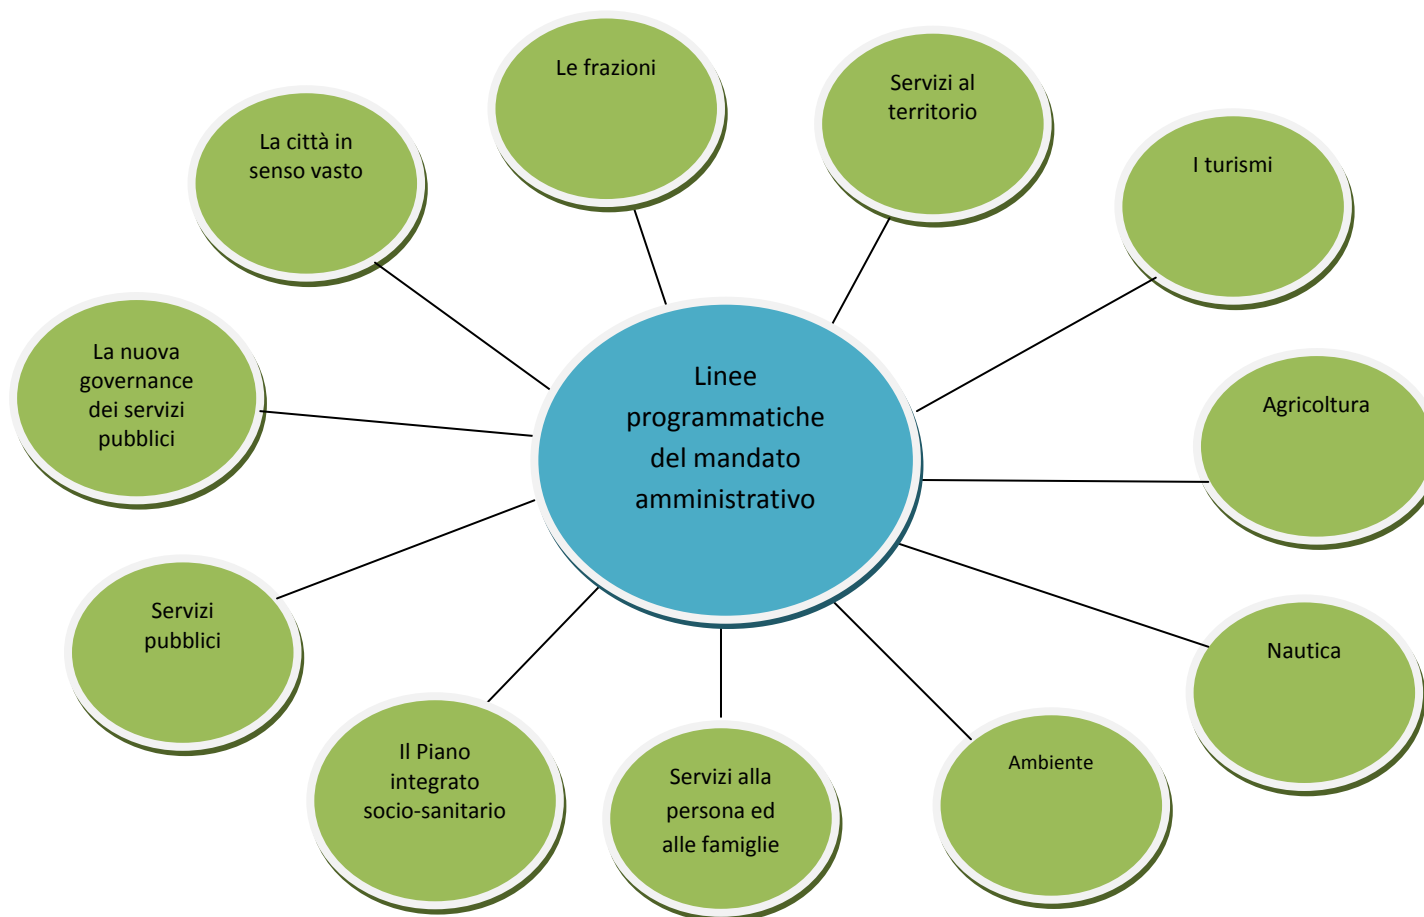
Linee programmatiche del mandato amministrativo

La città in senso vasto

Le frazioni

Servizi al territorio

I turismi

La nuova governance dei servizi pubblici

Agricoltura

Servizi pubblici

Nautica

Il Piano integrato socio-sanitario

Servizi alla persona ed alle famiglie

Ambiente